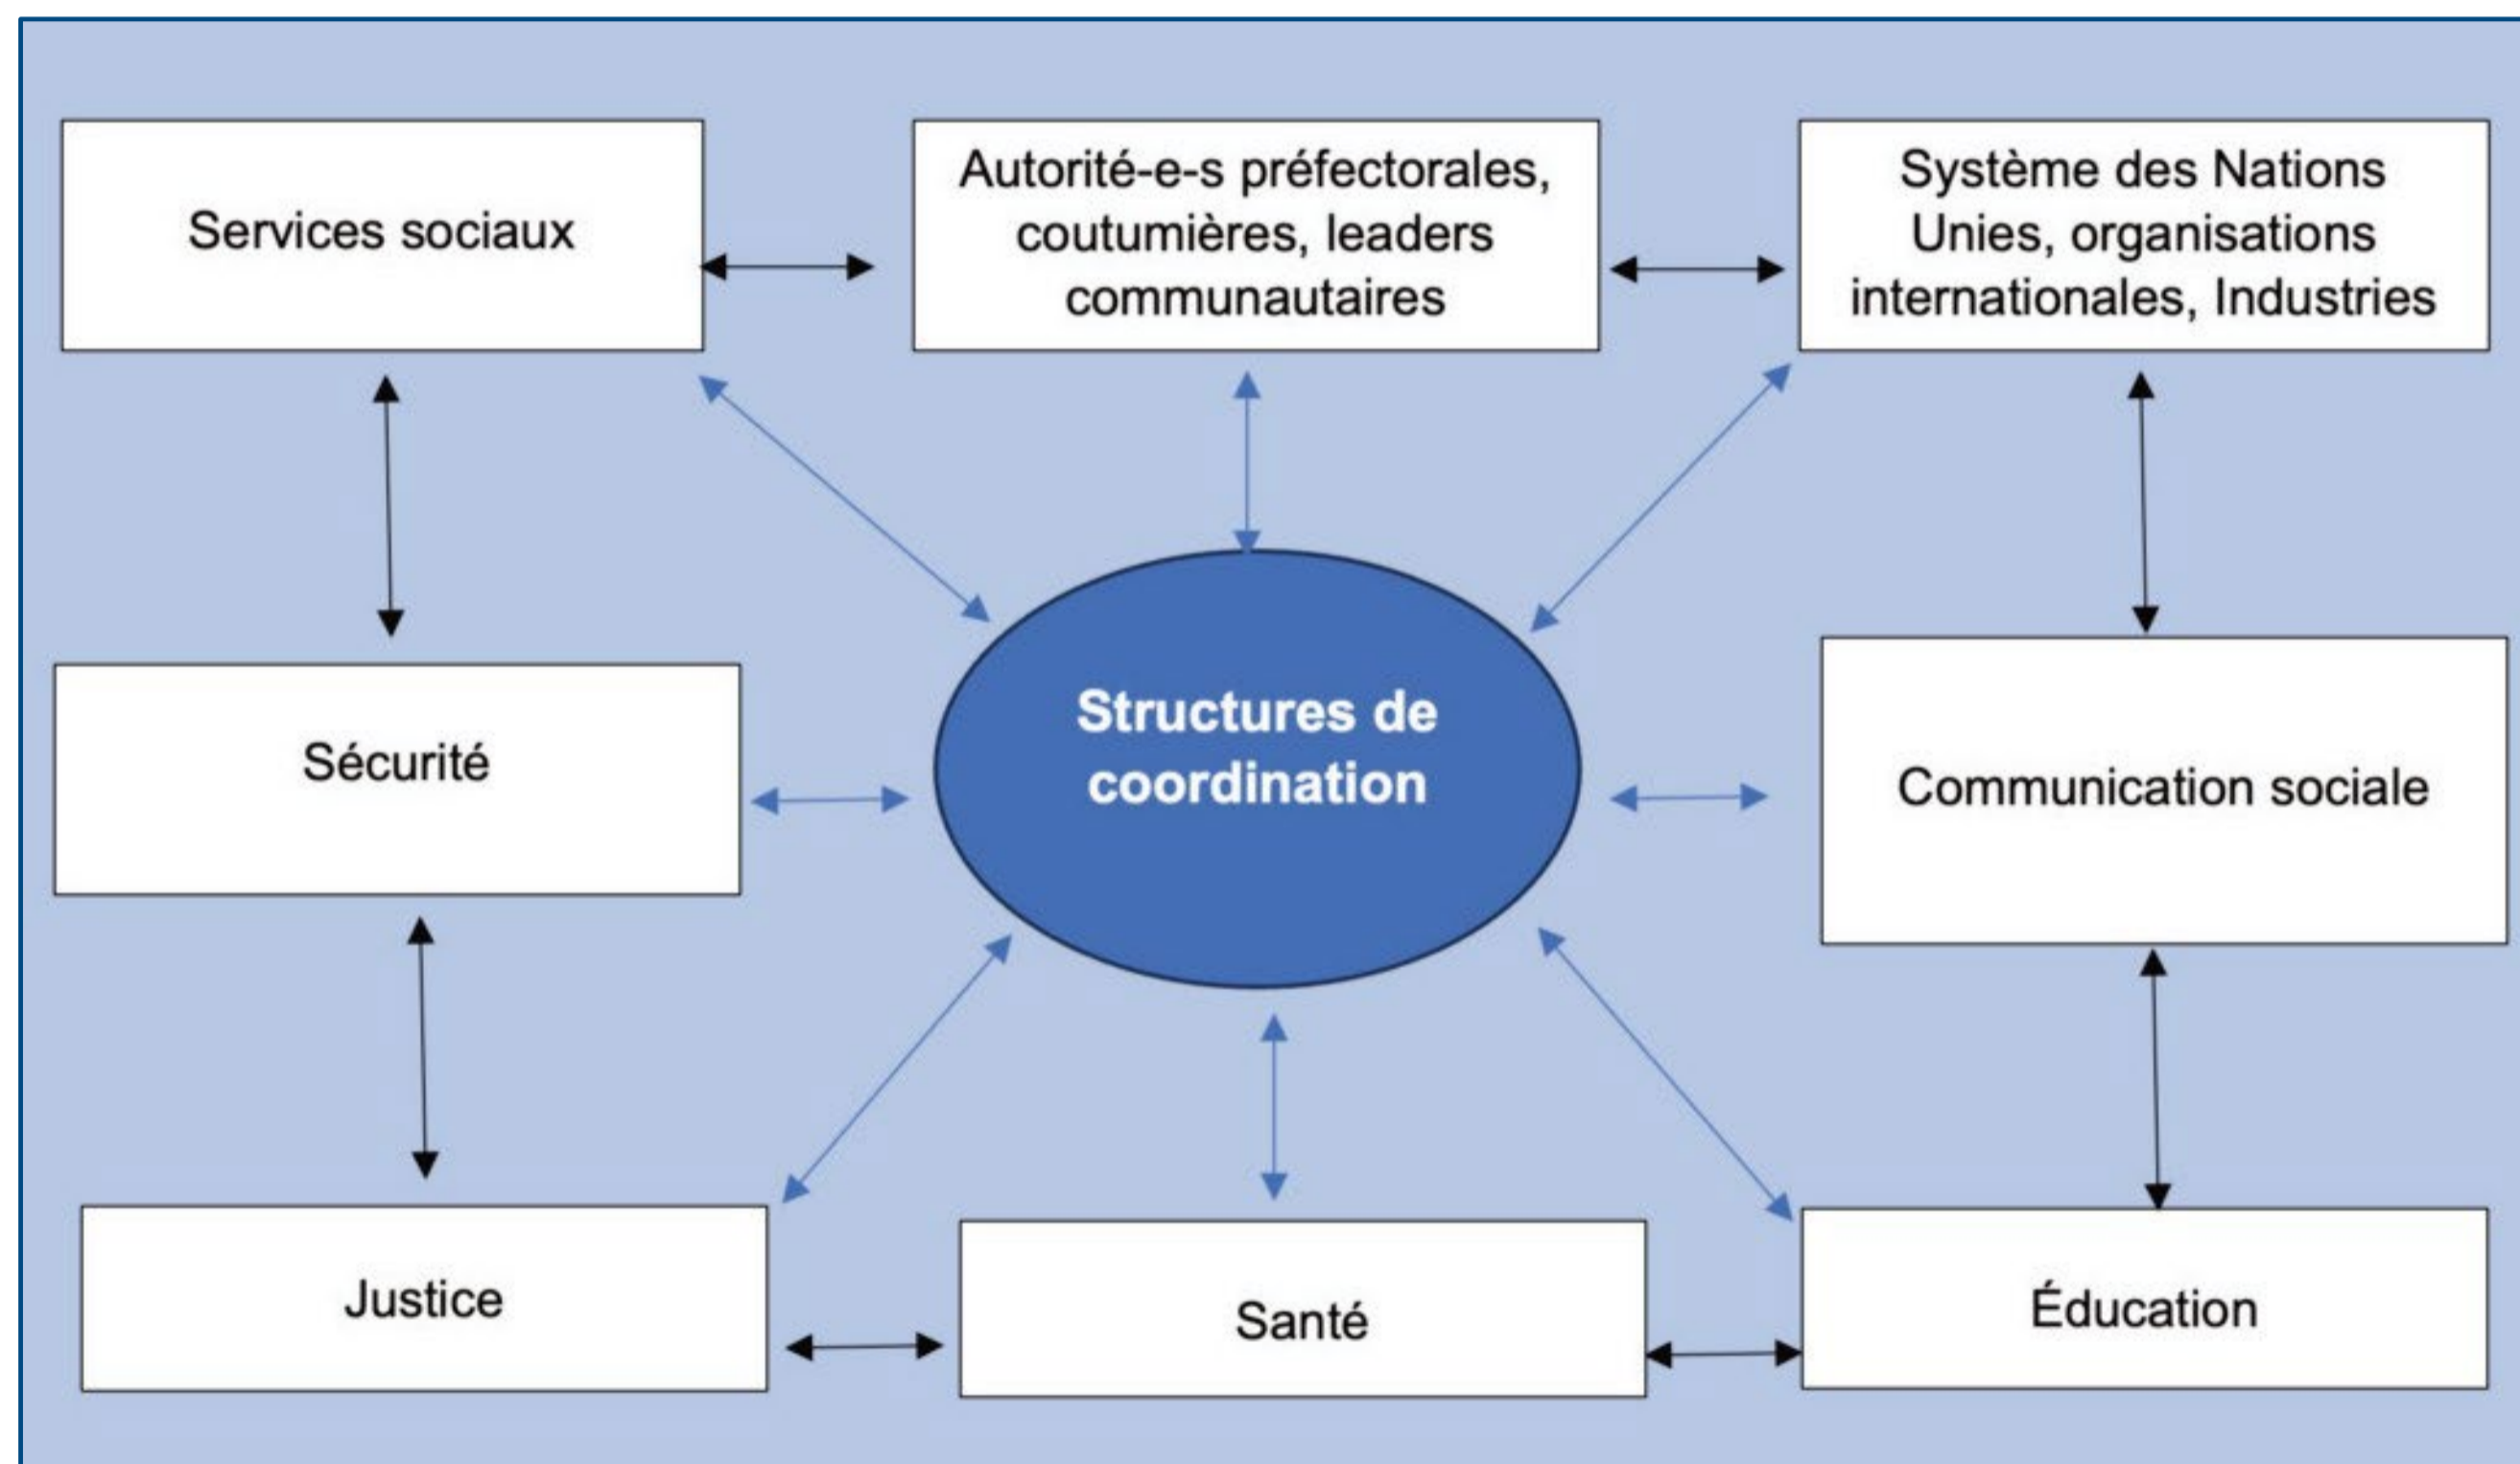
Services sociaux

Autorité-e-s préfectorales, coutumières, leaders communautaires

Système des Nations Unies, organisations internationales, Industries

Sécurité

Structures de coordination

Communication sociale

Justice

Santé

Éducation